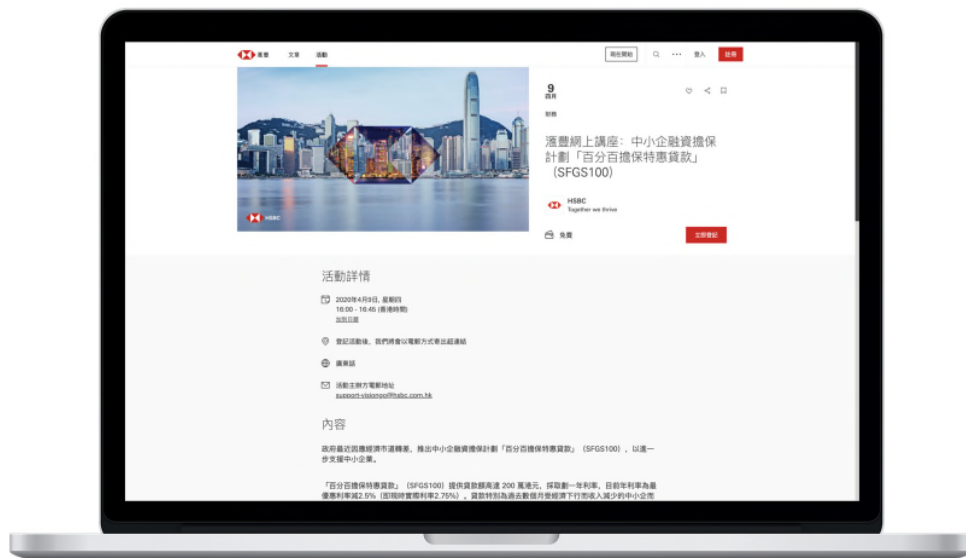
滙豐 文章 活動 現在開始 登入 註冊

9
四月

財務

滙豐網上講座：中小企融資擔保計劃「百分百擔保特惠貸款」（SFGS100）

HSBC
Together we thrive

免費

立即登記

HSBC

活動詳情

2020年4月9日, 星期四
16:00 - 16:45 (香港時間)
加到日曆

登記活動後，我們將會以電郵方式寄出超連結

廣東話

活動主辦方電郵地址
support-visionpo@hsbc.com.hk

內容

政府基於因應經濟市道轉差，推出中小企融資擔保計劃「百分百擔保特惠貸款」（SFGS100），以進一步支援中小企業。

「百分百擔保特惠貸款」（SFGS100）提供貸款額高達 200 萬港元，採取劃一年利率，目前年利率為最優惠利率減2.5%（即現時實際利率2.75%）。貸款特別為過去數個月受經濟下行而收入減少的中小企而